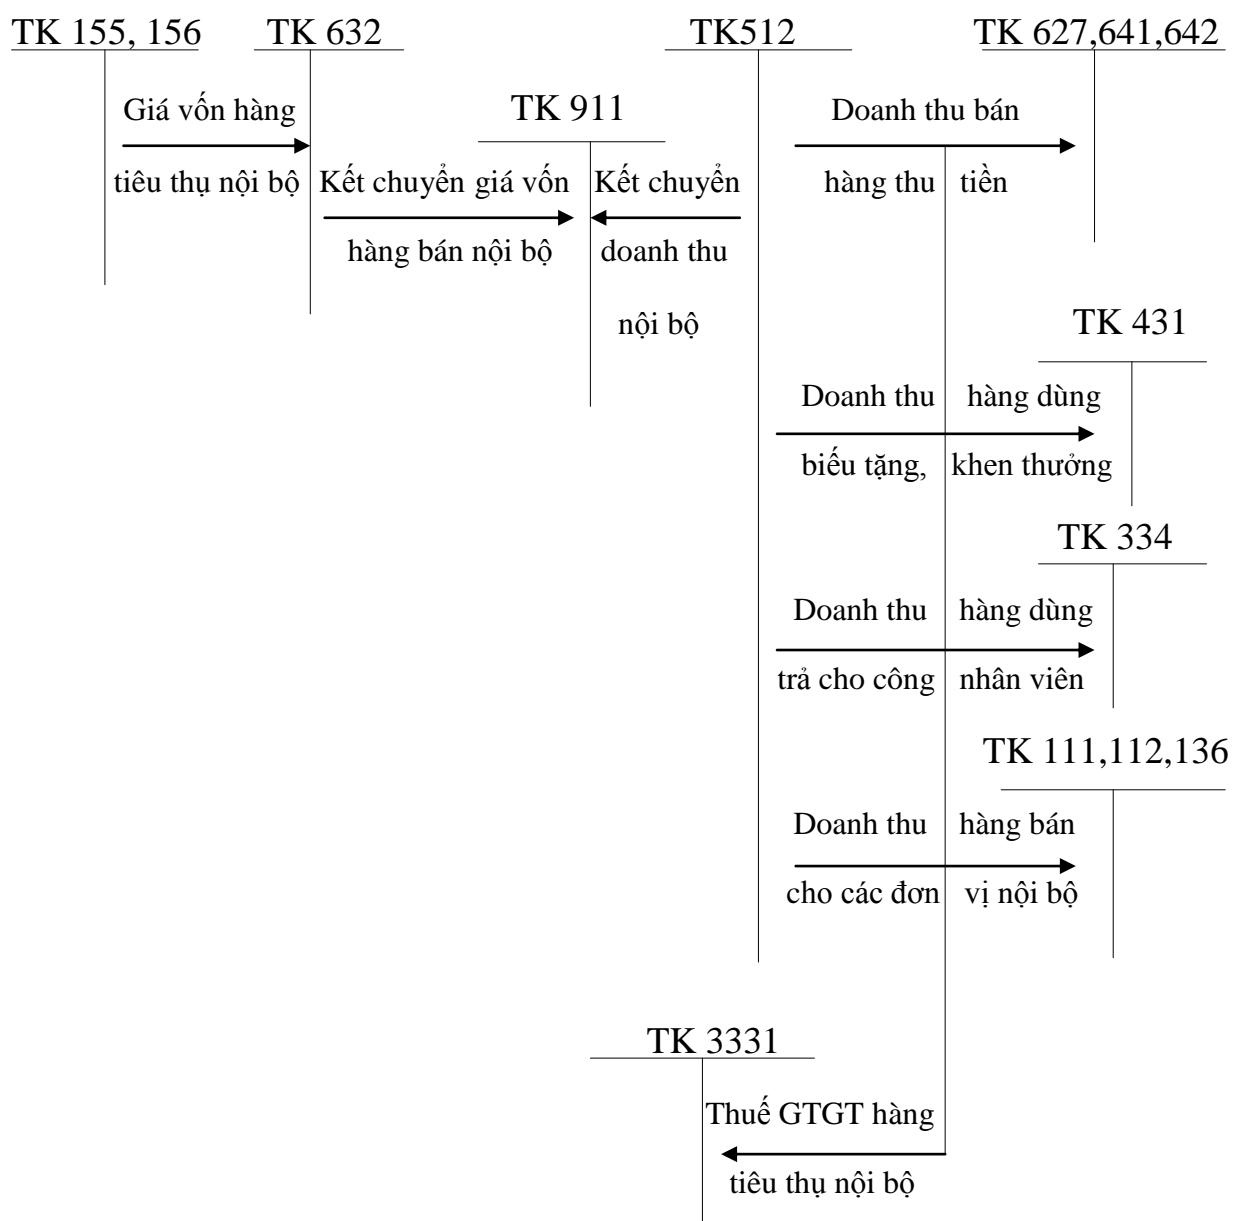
TK 155, 156

TK 632

TK512

TK 627,641,642

Giá vốn hàng

tiêu thụ nội bộ

TK 911

Doanh thu bán

hàng thu tiền

Kết chuyển giá vốn

hàng bán nội bộ

Kết chuyển

doanh thu

nội bộ

TK 431

Doanh thu hàng dùng

biếu tặng, khen thưởng

TK 334

Doanh thu hàng dùng

trả cho công nhân viên

TK 111,112,136

Doanh thu hàng bán

cho các đơn vị nội bộ

TK 3331

Thuế GTGT hàng

tiêu thụ nội bộ